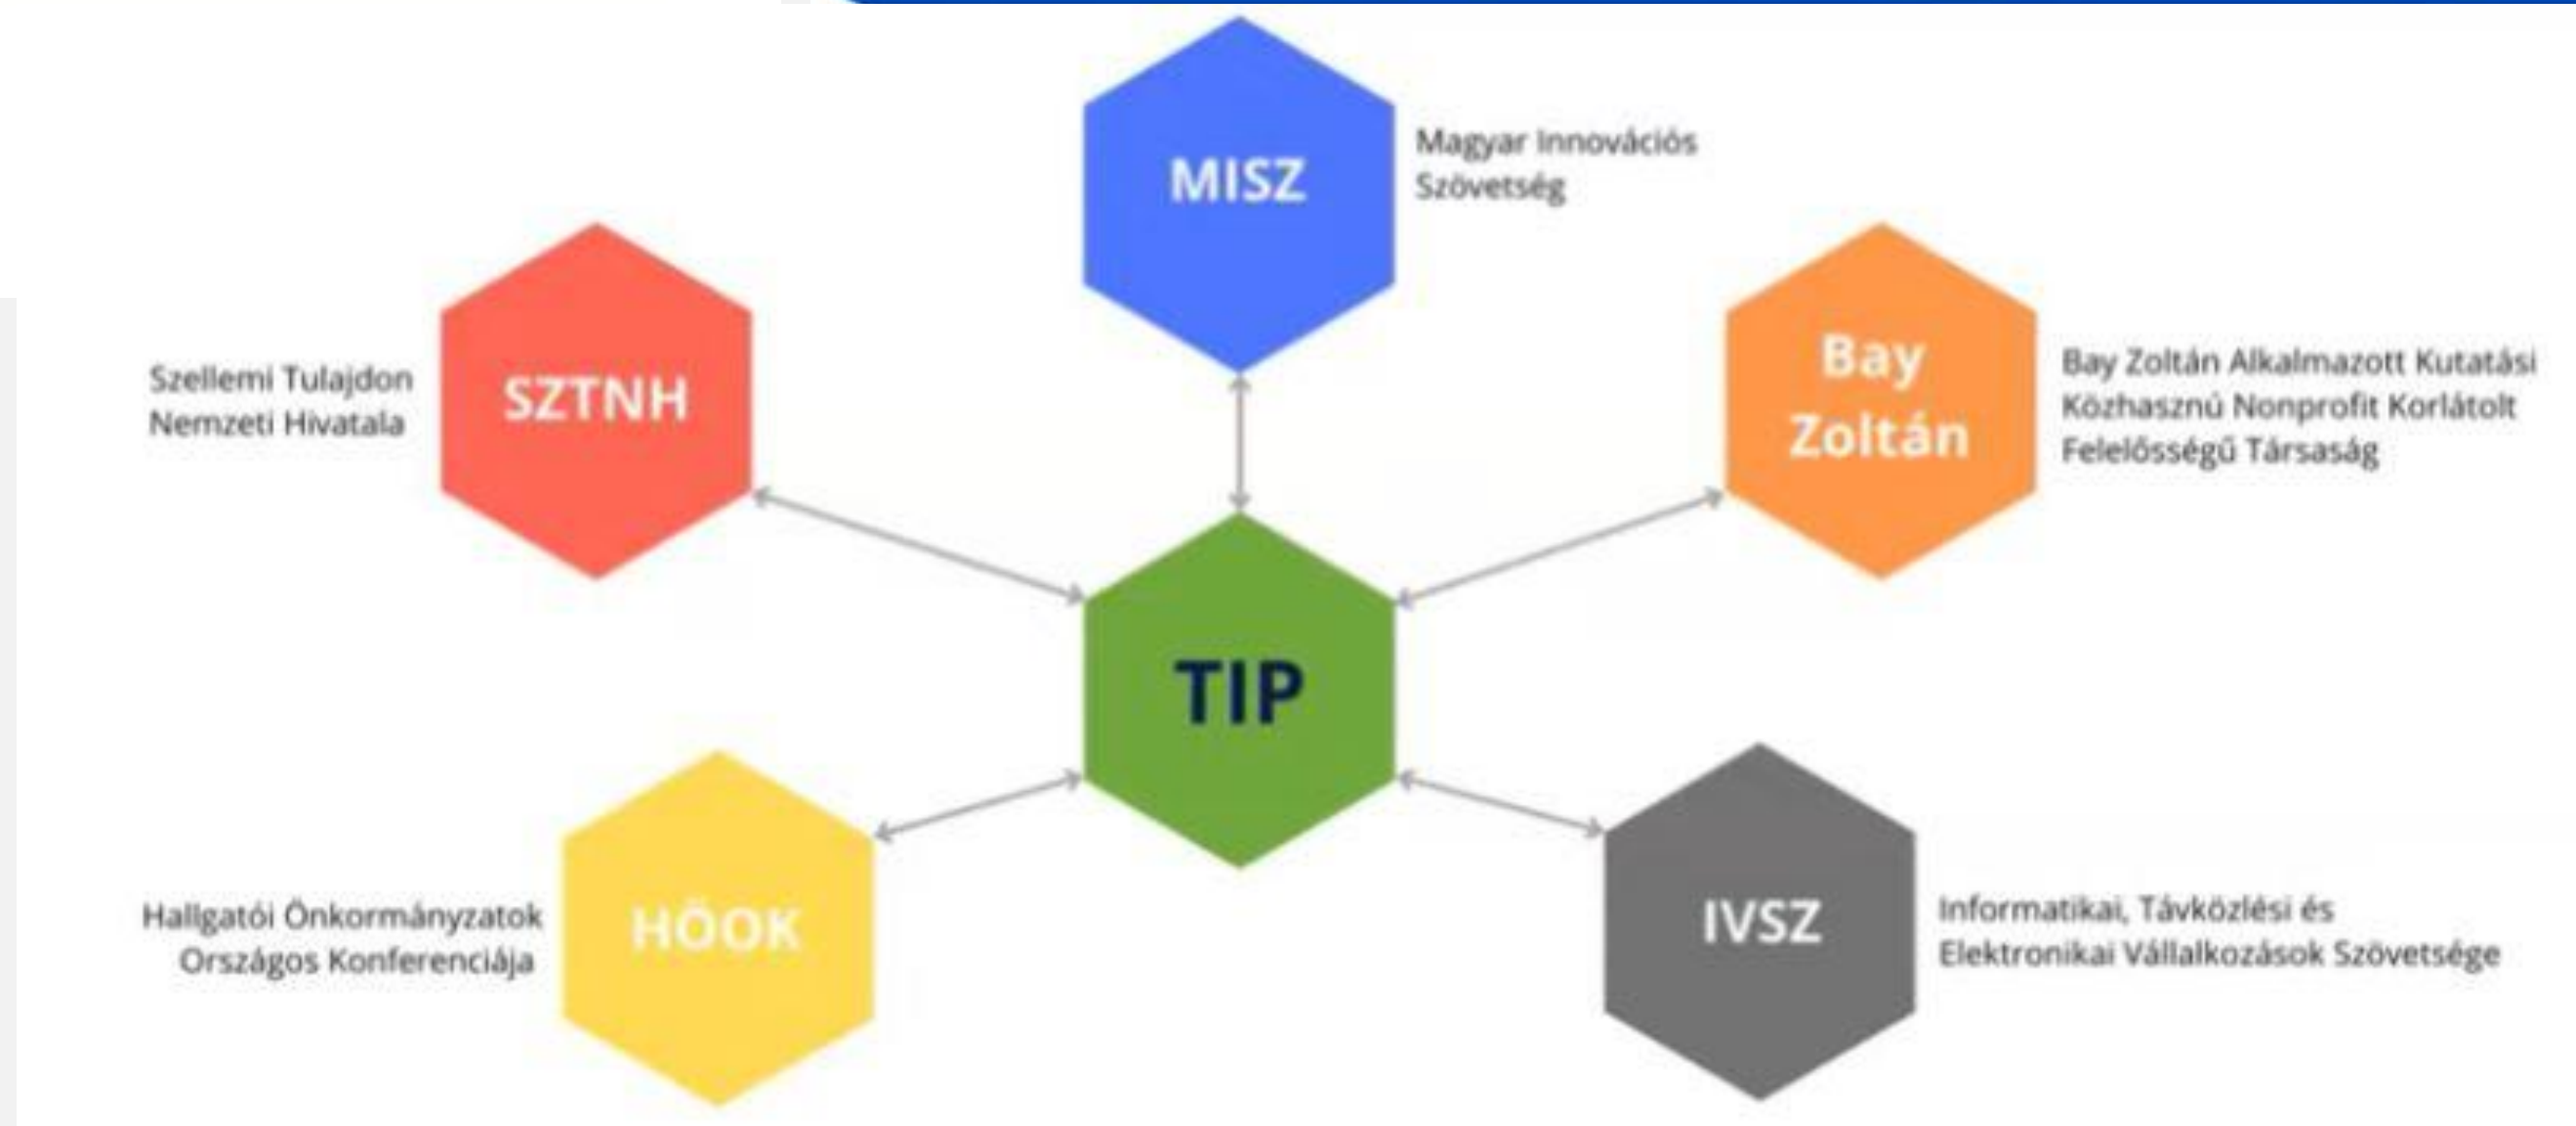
MISZ

Magyar Innovációs Szövetség

Szellemi Tulajdon Nemzeti Hivatala

SZTNH

Bay Zoltán

Bay Zoltán Alkalmazott Kutatási Közhasznú Nonprofit Korlátolt Felelősségű Társaság

TIP

Hallgatói Önkormányzatok Országos Konferenciája

HÖOK

IVSZ

Informatikai, Távközlési és Elektronikai Vállalkozások Szövetsége